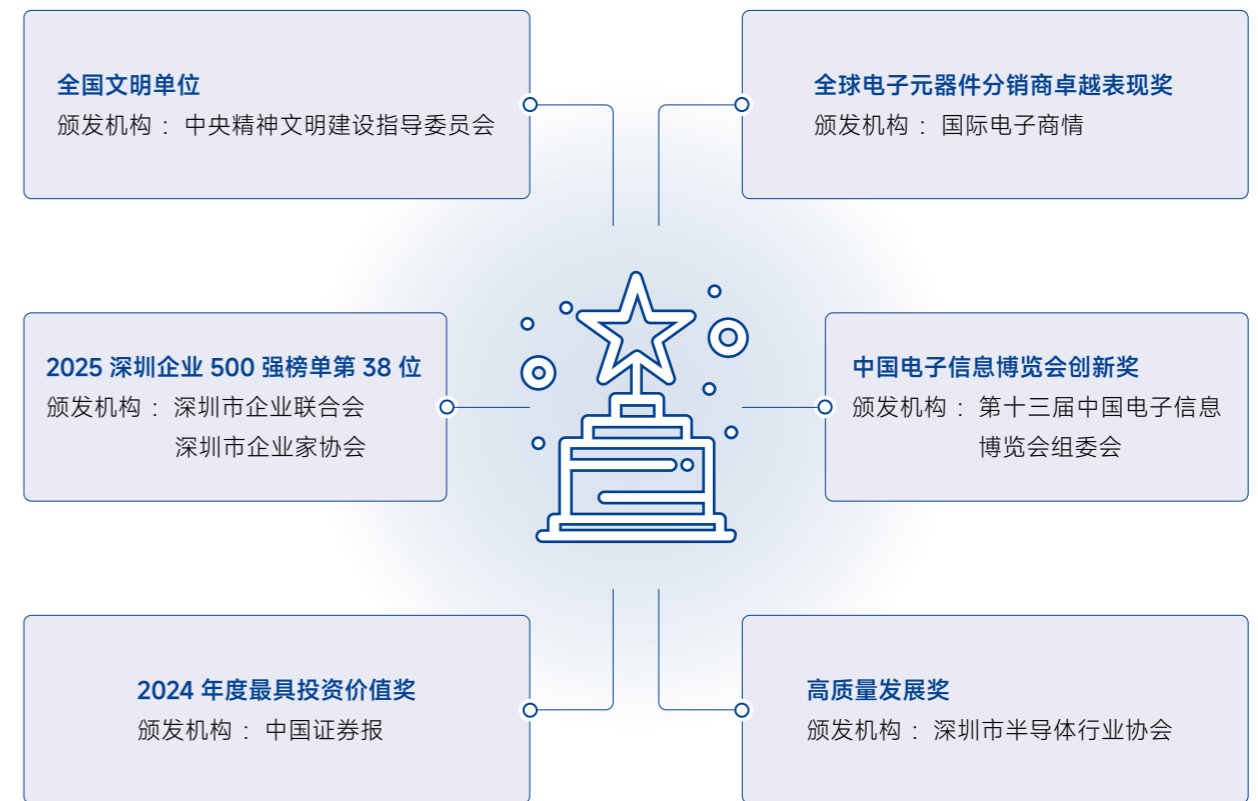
全国文明单位
颁发机构： 中央精神文明建设指导委员会

全球电子元器件分销商卓越表现奖
颁发机构： 国际电子商情

2025 深圳企业 500 强榜单第 38 位
颁发机构： 深圳市企业联合会
深圳市企业家协会

中国电子信息博览会创新奖
颁发机构： 第十三届中国电子信息博览会组委会

2024 年度最具投资价值奖
颁发机构： 中国证券报

高质量发展奖
颁发机构： 深圳市半导体行业协会